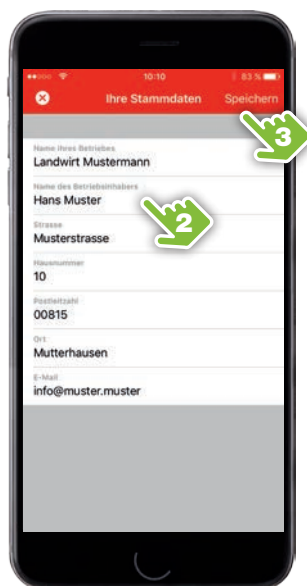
10:10
83 %

Ihre Stammdaten
Speichern

3

Name Ihres Betriebes
Landwirt Mustermann

Name des Betriebsinhabers
Hans Muster

2

Strasse
Musterstrasse

Hausnummer
10

Postleitzahl
00815

Ort
Mutterhausen

E-Mail
info@muster.muster